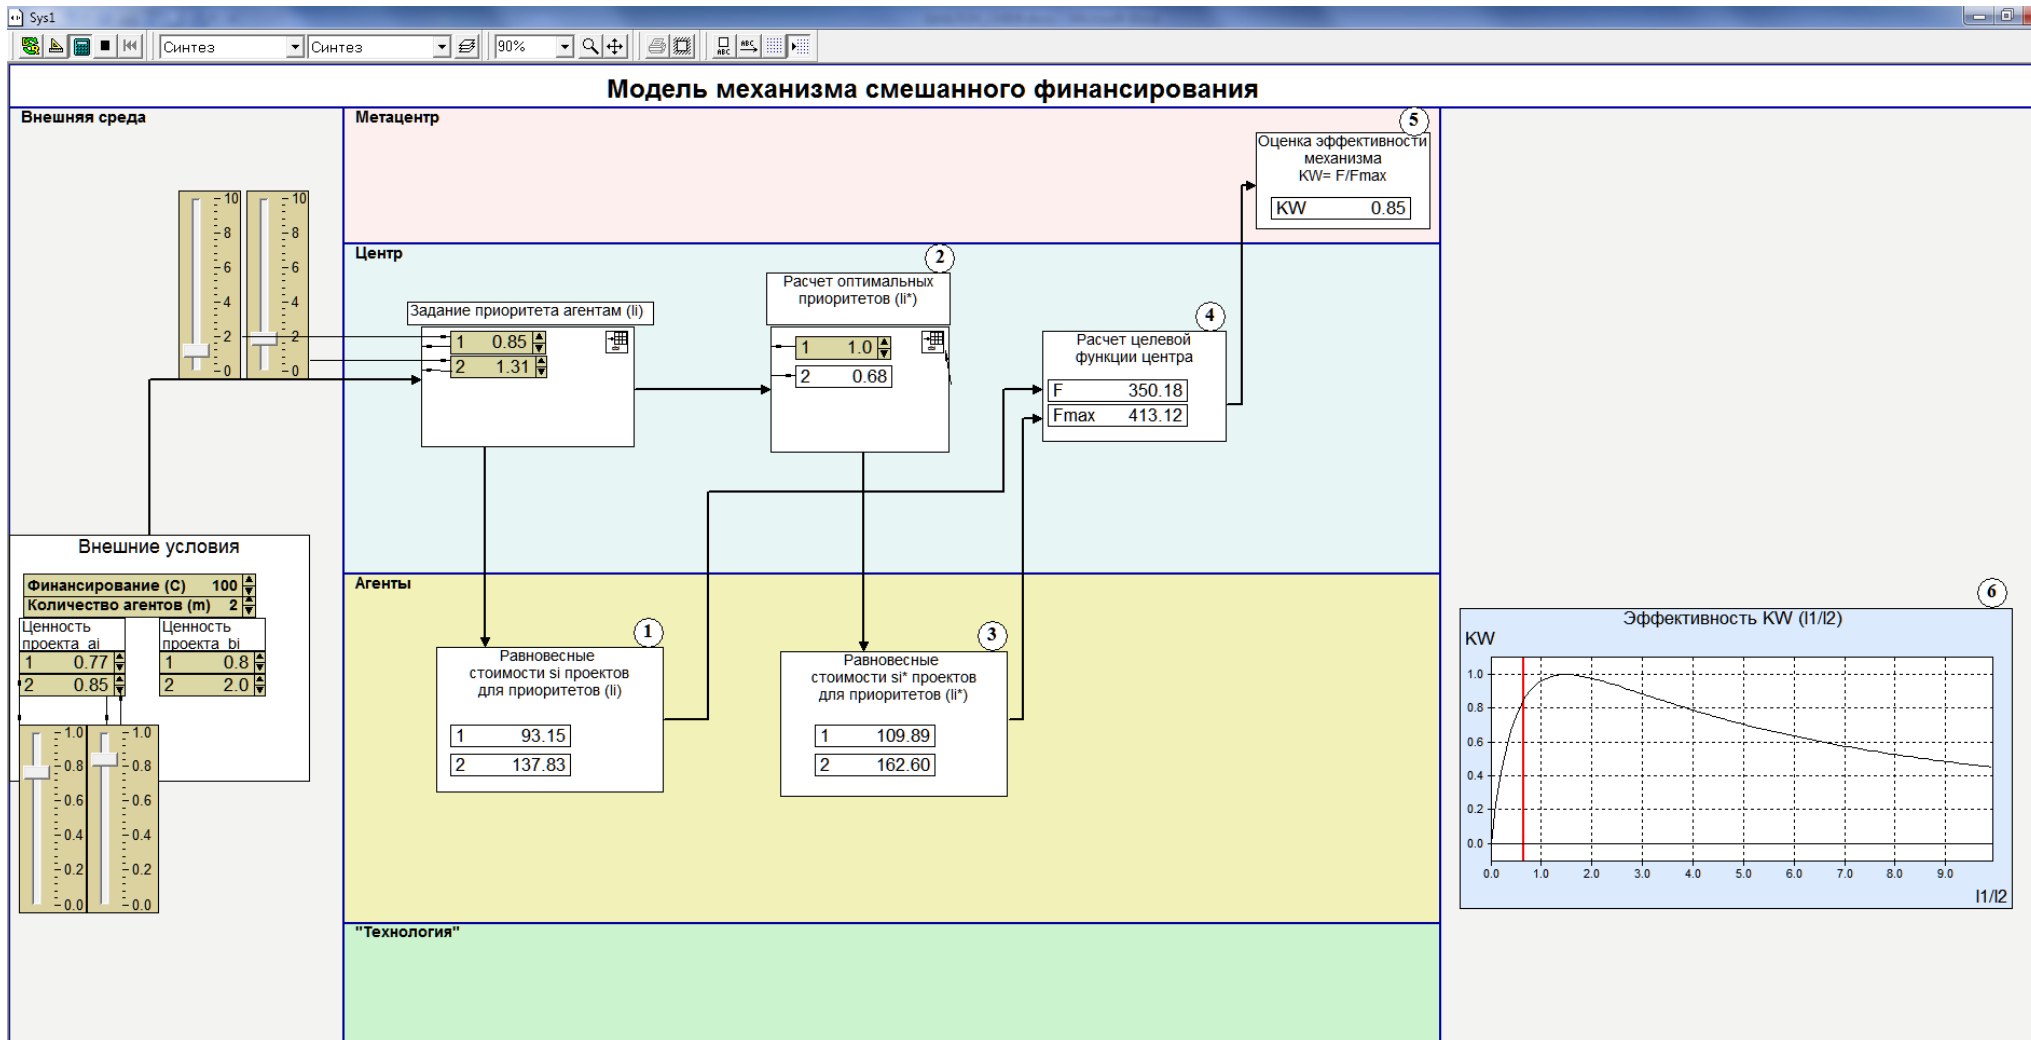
Sys1

Синтез Синтез 90%

Модель механизма смешанного финансирования

Внешняя среда

Метацентр

5

Оценка эффективности механизма KW= F/Fmax

| KW | 0.85 |
|---|---|

Центр

10 8 6 4 2 0

10 8 6 4 2 0

2

Расчет оптимальных приоритетов (li*)

Задание приоритета агентам (li)

| 1 | 0.85 |
|---|---|
| 2 | 1.31 |

| 1 | 1.0 |
|---|---|
| 2 | 0.68 |

4

Расчет целевой функции центра

| F | 350.18 |
|---|---|
| Fmax | 413.12 |

Внешние условия

| Финансирование (C) | 100 |
|---|---|
| Количество агентов (m) | 2 |

Ценность проекта_ai

| 1 | 0.77 |
|---|---|
| 2 | 0.85 |

Ценность проекта_bi

| 1 | 0.8 |
|---|---|
| 2 | 2.0 |

1.0 0.8 0.6 0.4 0.2 0.0

1.0 0.8 0.6 0.4 0.2 0.0

Агенты

1

Равновесные стоимости si проектов для приоритетов (li)

| 1 | 93.15 |
|---|---|
| 2 | 137.83 |

3

Равновесные стоимости si* проектов для приоритетов (li*)

| 1 | 109.89 |
|---|---|
| 2 | 162.60 |

6

Эффективность KW (l1/l2)

KW

1.0 0.8 0.6 0.4 0.2 0.0

0.0 1.0 2.0 3.0 4.0 5.0 6.0 7.0 8.0 9.0

l1/l2

"Технология"